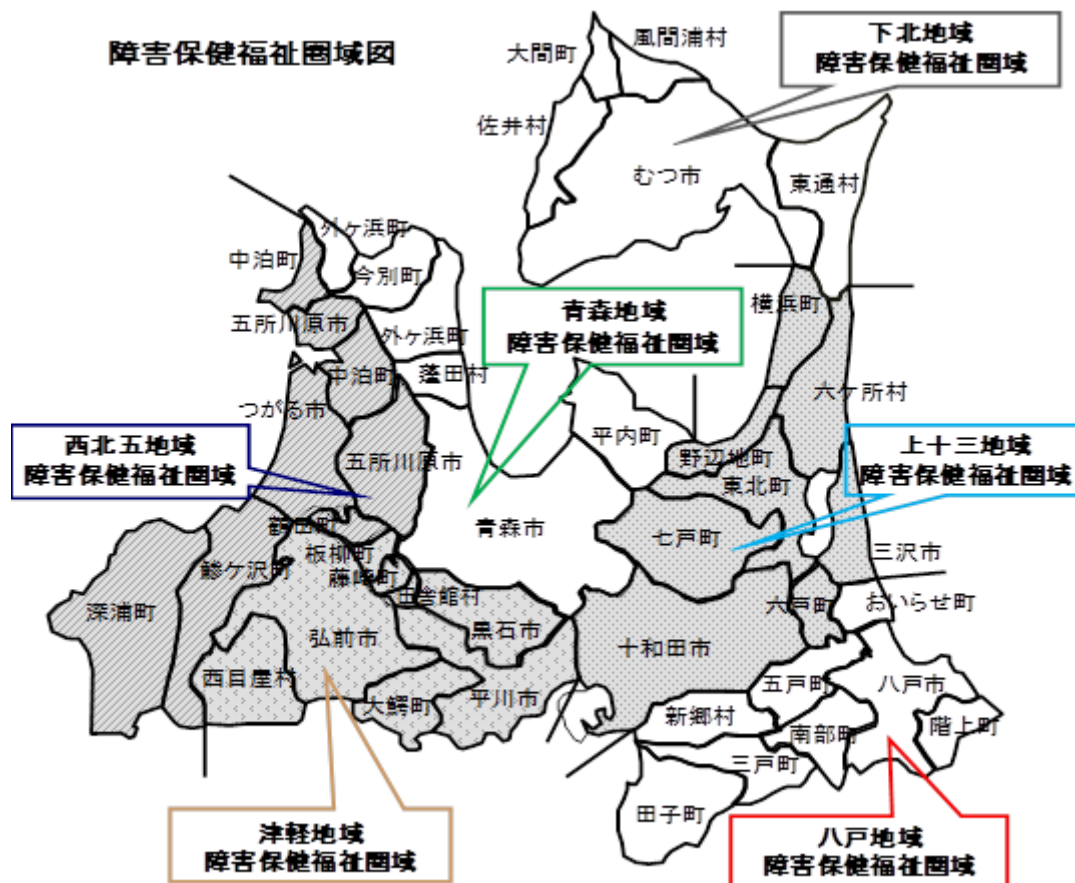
障害保健福祉圏域図

下北地域
障害保健福祉圏域

大間町
風間浦村
佐井村
むつ市
東通村

外ヶ浜町
中泊町
今別町
五所川原市
外ヶ浜町
中泊町
蓬田村
つがる市
五所川原市

青森地域
障害保健福祉圏域

横浜町
六ヶ所村
平内町
野辺地町
東北町

西北五地域
障害保健福祉圏域

上十三地域
障害保健福祉圏域

青森市
七戸町
三沢市
鶴田町
板柳町
鰺ヶ沢町
藤崎町
田舎館村
六戸町
おいらせ町
深浦町
弘前市
黒石市
十和田市
西目屋村
大鰐町
平川市
五戸町
八戸市
新郷村
南部町
階上町
三戸町
田子町

津軽地域
障害保健福祉圏域

八戸地域
障害保健福祉圏域